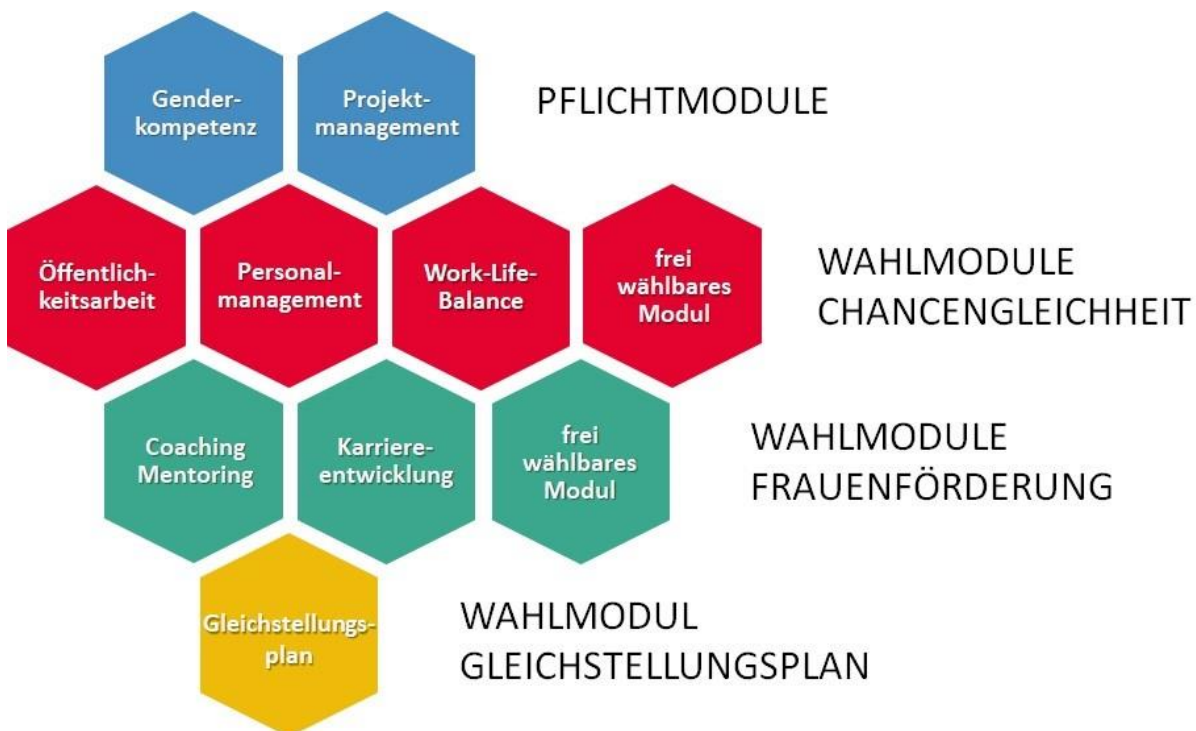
Genderkompetenz

Projektmanagement

PFLICHTMODULE

Öffentlichkeitsarbeit

Personalmanagement

Work-Life-Balance

frei wählbares Modul

WAHLMODULE CHANCENGLEICHHEIT

Coaching Mentoring

Karriereentwicklung

frei wählbares Modul

WAHLMODULE FRAUENFÖRDERUNG

Gleichstellungsplan

WAHLMODUL GLEICHSTELLUNGSPLAN